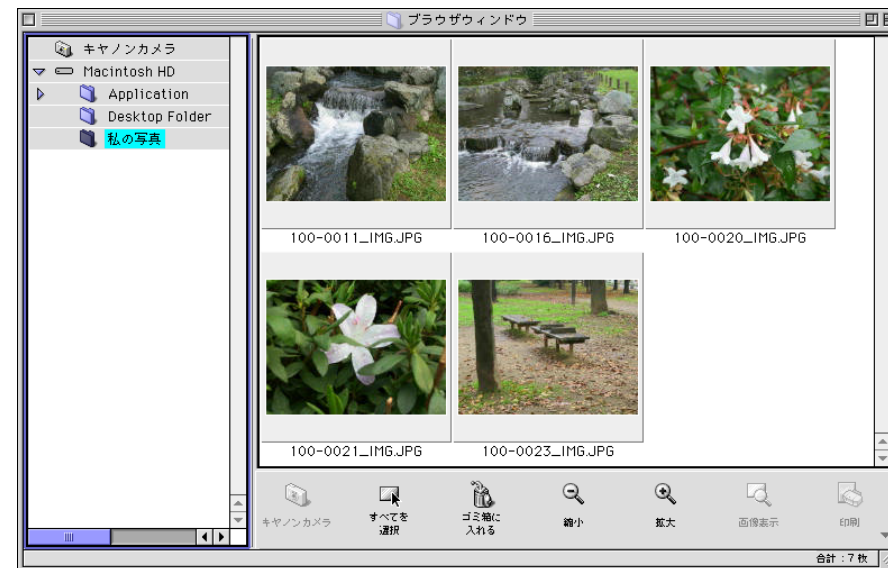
ブラウザウィンドウ

キヤノンカメラ
Macintosh HD
Application
Desktop Folder
私の写真

100-0011_IMG.JPG
100-0016_IMG.JPG
100-0020_IMG.JPG
100-0021_IMG.JPG
100-0023_IMG.JPG

キヤノンカメラ
すべてを選択
ゴミ箱に入れる
縮小
拡大
画像表示
印刷

合計：7 枚